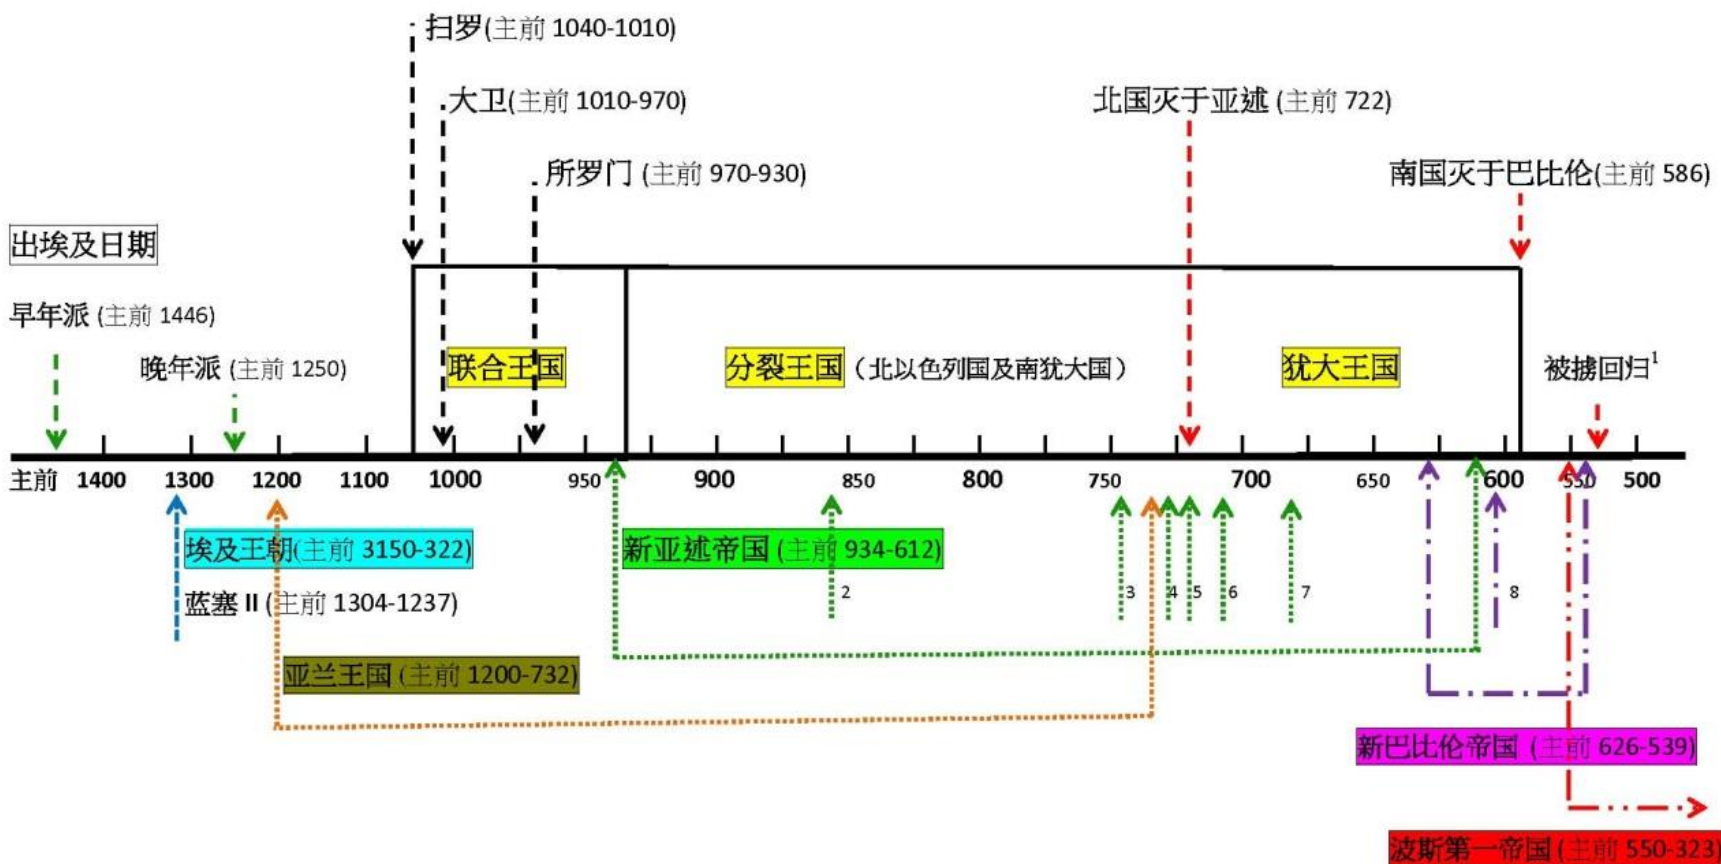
扫罗(主前 1040-1010)

大卫(主前 1010-970)

所罗门 (主前 970-930)

北国灭于亚述 (主前 722)

南国灭于巴比伦(主前 586)

出埃及日期

早年派 (主前 1446)

晚年派 (主前 1250)

联合王国

分裂王国 (北以色列国及南犹大国)

犹大王国

被掳回归$^1$

主前 1400 1300 1200 1100 1000 950 900 850 800 750 700 650 600 550 500

埃及王朝(主前 3150-322)

蓝塞 II (主前 1304-1237)

新亚述帝国 (主前 934-612)

2

3 4 5 6 7

8

亚兰王国 (主前 1200-732)

新巴比伦帝国 (主前 626-539)

波斯第一帝国 (主前 550-323)